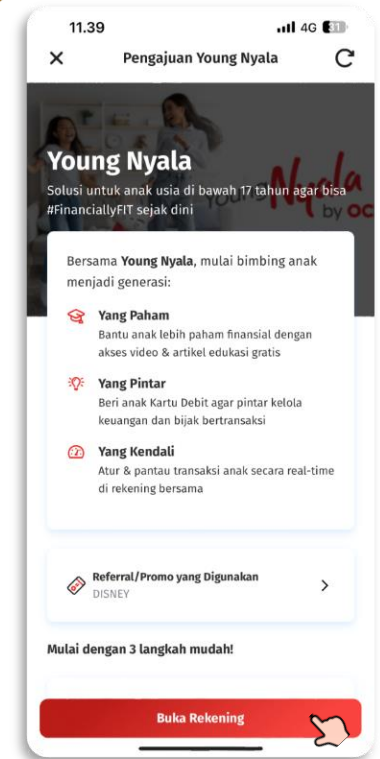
11.39 4G 31

Pengajuan Young Nyala

Young Nyala

Solusi untuk anak usia di bawah 17 tahun agar bisa #FinanciallyFIT sejak dini

Young Nyala by oc

Bersama **Young Nyala**, mulai bimbing anak menjadi generasi:

**Yang Paham**
Bantu anak lebih paham finansial dengan akses video & artikel edukasi gratis

**Yang Pintar**
Beri anak Kartu Debit agar pintar kelola keuangan dan bijak bertransaksi

**Yang Kendali**
Atur & pantau transaksi anak secara real-time di rekening bersama

Referral/Promo yang Digunakan
DISNEY

Mulai dengan 3 langkah mudah!

Buka Rekening